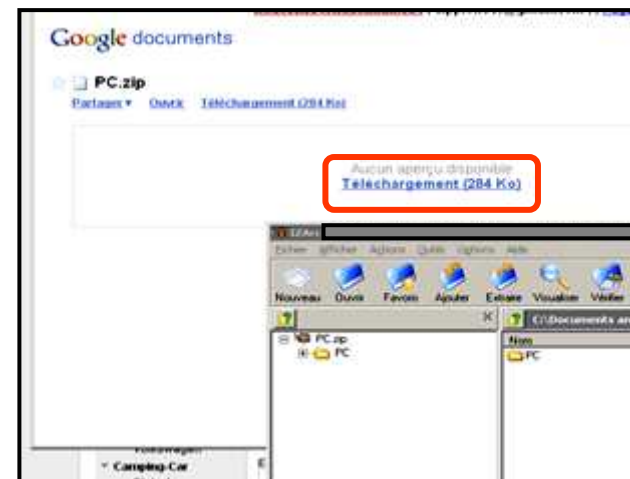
Google documents

PC.zip

Partager ▾ Ouvrir Téléchargement (284 Ko)

Aucun aperçu disponible
Téléchargement (284 Ko)

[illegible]

Fichier Afficher Actions Outils Options Aide

Nouveau Ouvrir Favoris Ajouter Extraire Visualiser Vérifier

?

PC.zip
PC

?

C:\Documents and

Nom
PC

Volkswagen
Camping-Car